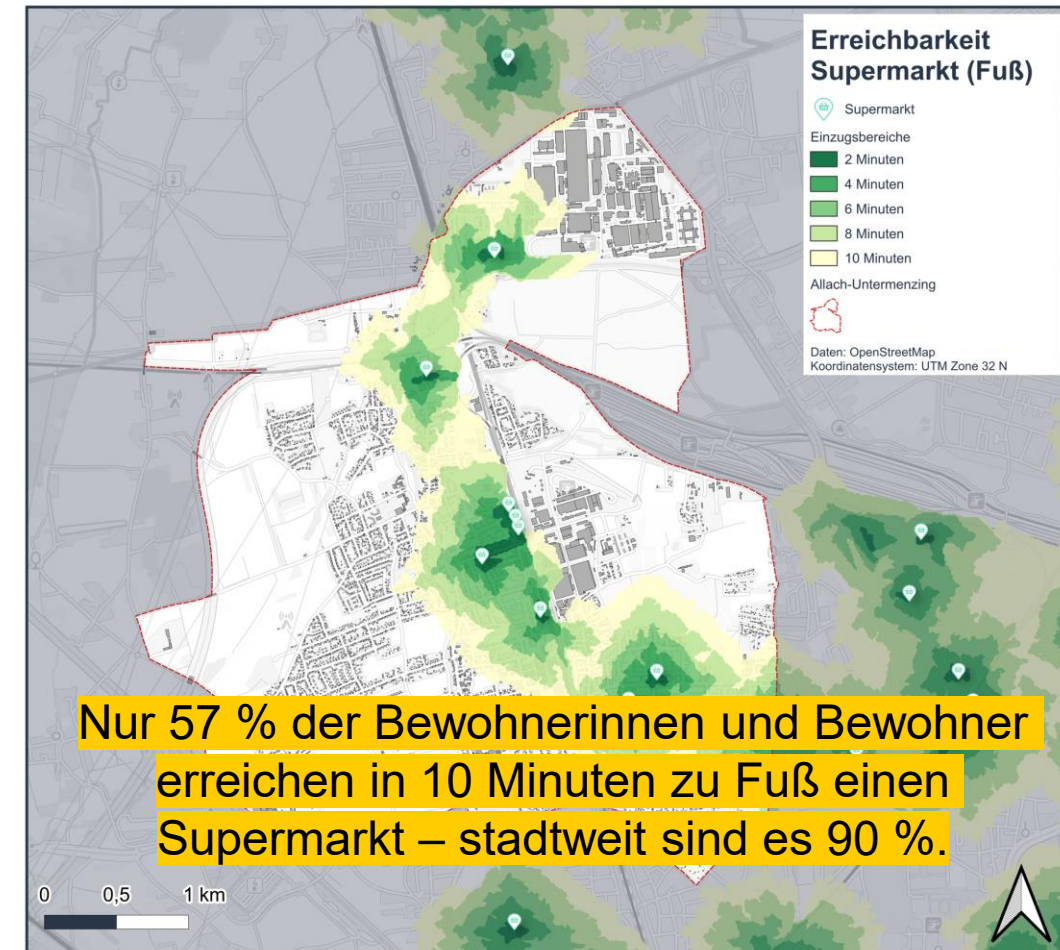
Erreichbarkeit Supermarkt (Fuß)

Supermarkt

Einzugsbereiche

2 Minuten

4 Minuten

6 Minuten

8 Minuten

10 Minuten

Allach-Untermenzing

Daten: OpenStreetMap
Koordinatensystem: UTM Zone 32 N

Nur 57 % der Bewohnerinnen und Bewohner erreichen in 10 Minuten zu Fuß einen Supermarkt – stadtweit sind es 90 %.

0 0,5 1 km